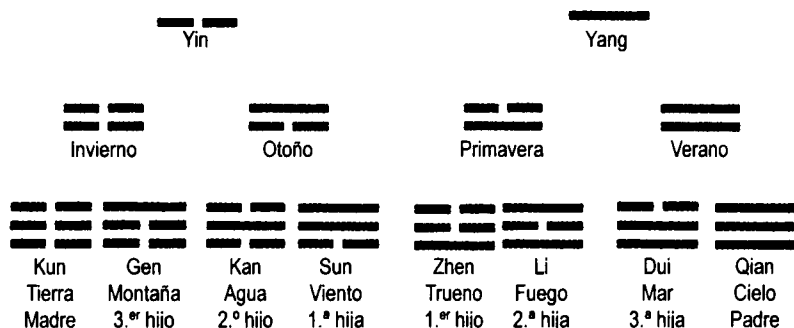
Yin

Yang

Invierno

Otoño

Primavera

Verano

Kun
Tierra
Madre

Gen
Montaña
3.$^{er}$ hijo

Kan
Agua
2.º hijo

Sun
Viento
1.ª hija

Zhen
Trueno
1.$^{er}$ hijo

Li
Fuego
2.ª hija

Dui
Mar
3.ª hija

Qian
Cielo
Padre